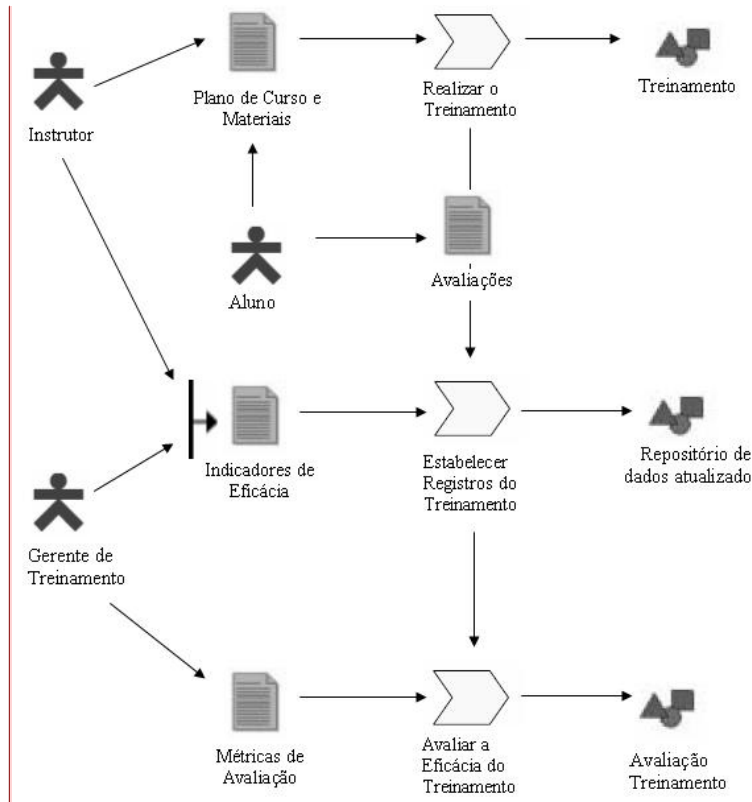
Instrutor

Plano de Curso e Materiais

Realizar o Treinamento

Treinamento

Aluno

Avaliações

Indicadores de Eficácia

Estabelecer Registros do Treinamento

Repositório de dados atualizado

Gerente de Treinamento

Métricas de Avaliação

Avaliar a Eficácia do Treinamento

Avaliação Treinamento